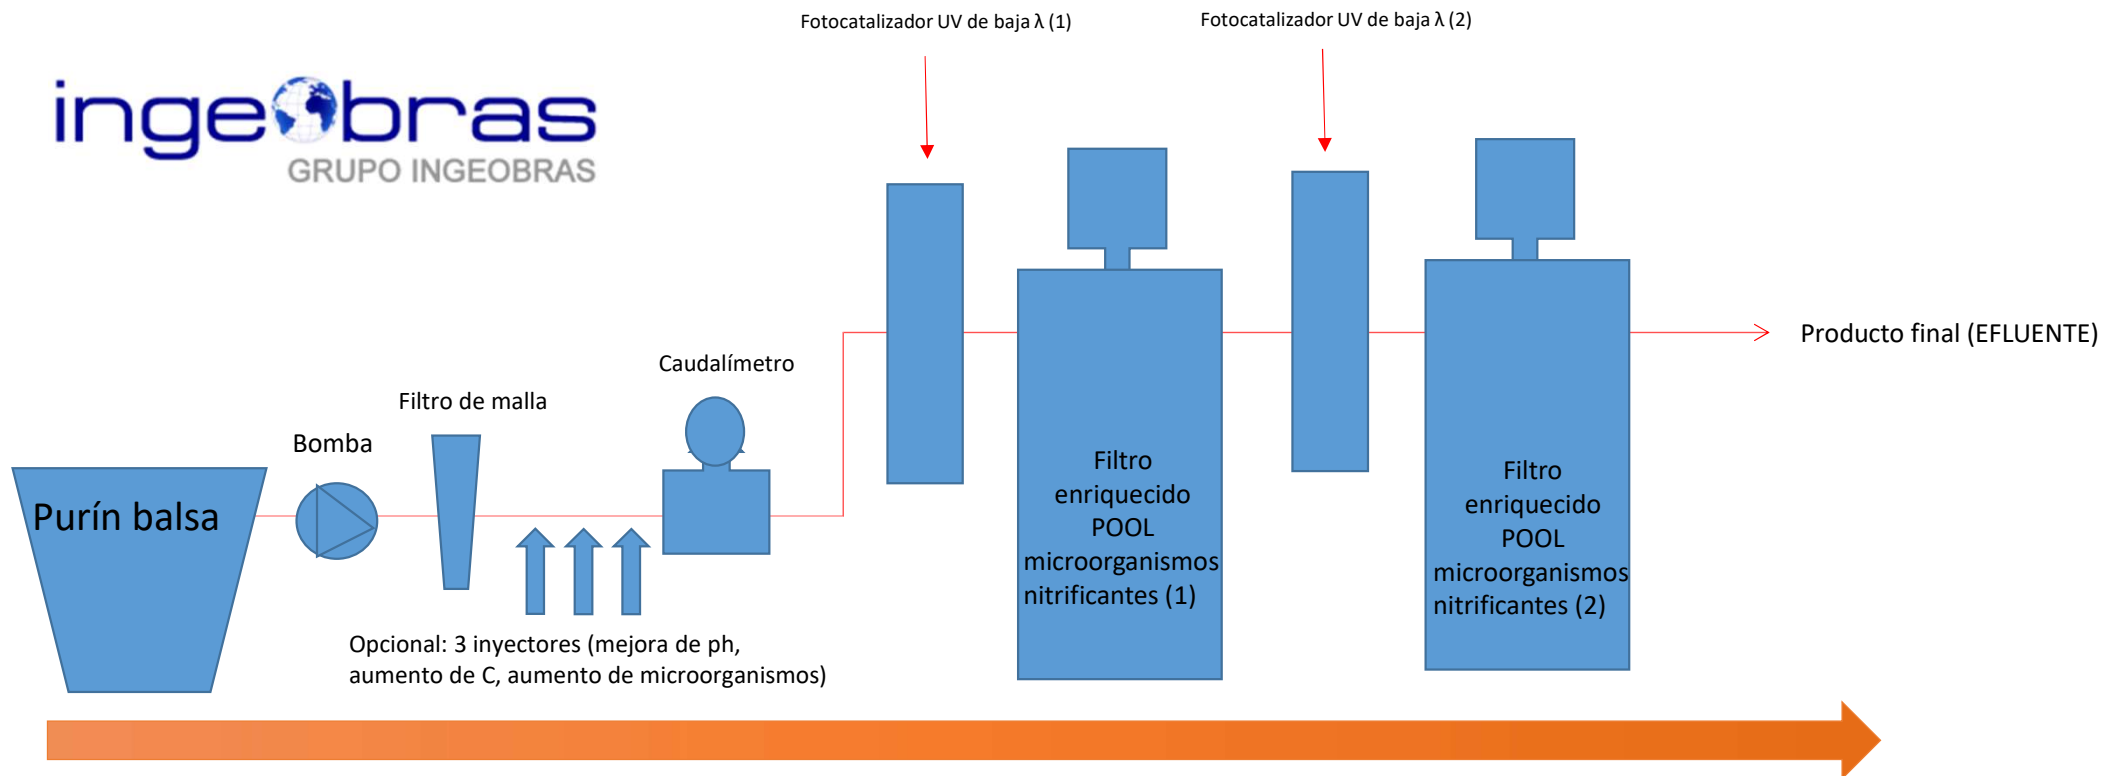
ingeobras
GRUPO INGEOBRAS

Fotocatalizador UV de baja λ (1)

Fotocatalizador UV de baja λ (2)

Producto final (EFLUENTE)

Caudalímetro

Filtro de malla

Bomba

Purín balsa

Filtro enriquecido POOL microorganismos nitrificantes (1)

Filtro enriquecido POOL microorganismos nitrificantes (2)

Opcional: 3 inyectores (mejora de ph, aumento de C, aumento de microorganismos)